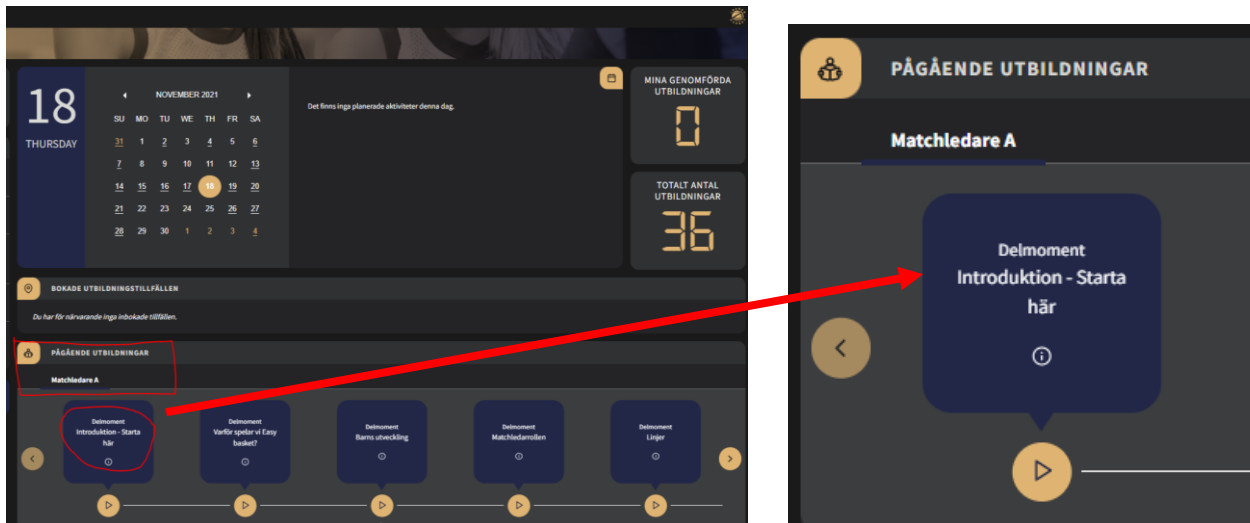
18
THURSDAY

NOVEMBER 2021

| SU | MO | TU | WE | TH | FR | SA |
|---|---|---|---|---|---|---|
| 31 | 1 | 2 | 3 | 4 | 5 | 6 |
| 7 | 8 | 9 | 10 | 11 | 12 | 13 |
| 14 | 15 | 16 | 17 | 18 | 19 | 20 |
| 21 | 22 | 23 | 24 | 25 | 26 | 27 |
| 28 | 29 | 30 | 1 | 2 | 3 | 4 |

Det finns inga planerade aktiviteter denna dag.

MINA GENOMFÖRDA UTBILDNINGAR
0

TOTALT ANTAL UTBILDNINGAR
36

BOKADE UTBILDNINGSTILLFÄLLEN

Du har för närvarande inga inbokade tillfällen.

PÅGÅENDE UTBILDNINGAR

Matchledare A

Delmoment
Introduktion - Starta här

Delmoment
Varför spelar vi Easy basket?

Delmoment
Barns utveckling

Delmoment
Matchledarrollen

Delmoment
Linjer

PÅGÅENDE UTBILDNINGAR

Matchledare A

Delmoment
Introduktion - Starta här